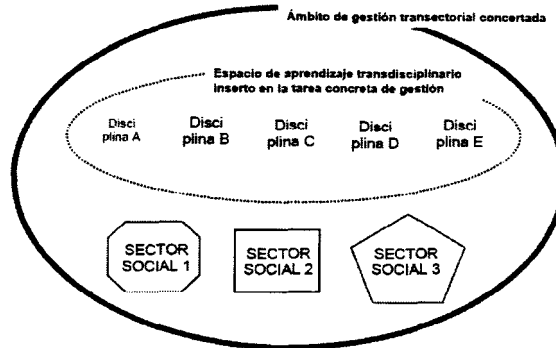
Ámbito de gestión transectorial concertada

Espacio de aprendizaje transdisciplinario inserto en la tarea concreta de gestión

Disci plina A

Disci plina B

Disci plina C

Disci plina D

Disci plina E

SECTOR SOCIAL 1

SECTOR SOCIAL 2

SECTOR SOCIAL 3